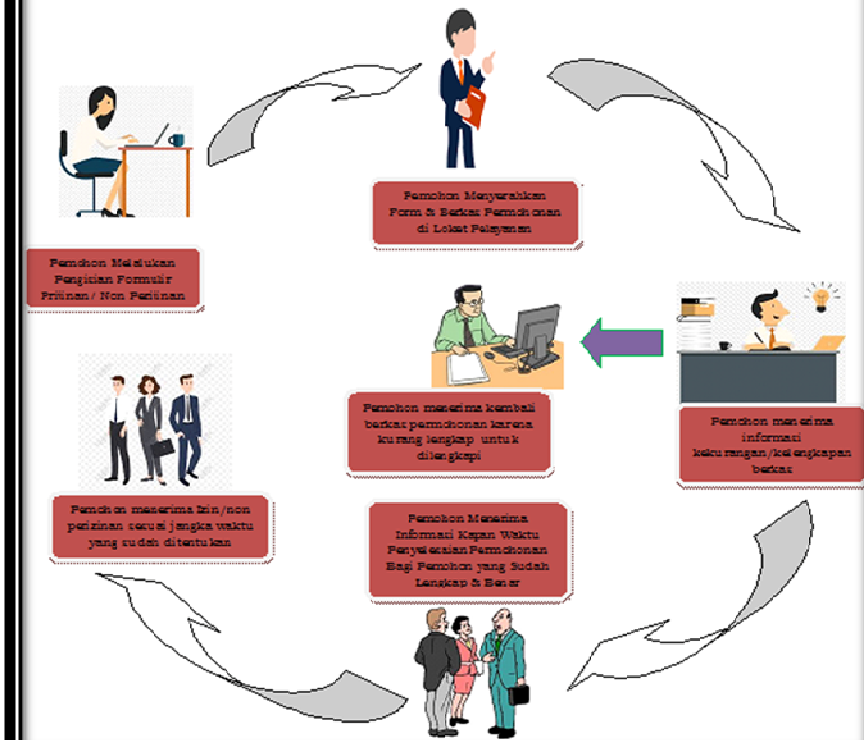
Pemohon Menyerahkan Form & Berkas Permohonan di Loket Pelayanan

Pemohon Melakukan Pengisian Formulir Prizinan/ Non Perizinan

Pemohon menerima kembali berkas permohonan karena kurang lengkap untuk dilengkapi

Pemohon menerima informasi kekurangan/kelengkapan berkas

Pemohon menerima Izin/non perizinan sesuai jangka waktu yang sudah ditentukan

Pemohon Menerima Informasi Kapan Waktu Penyelesaian Permohonan Bagi Pemohon yang Sudah Lengkap & Benar